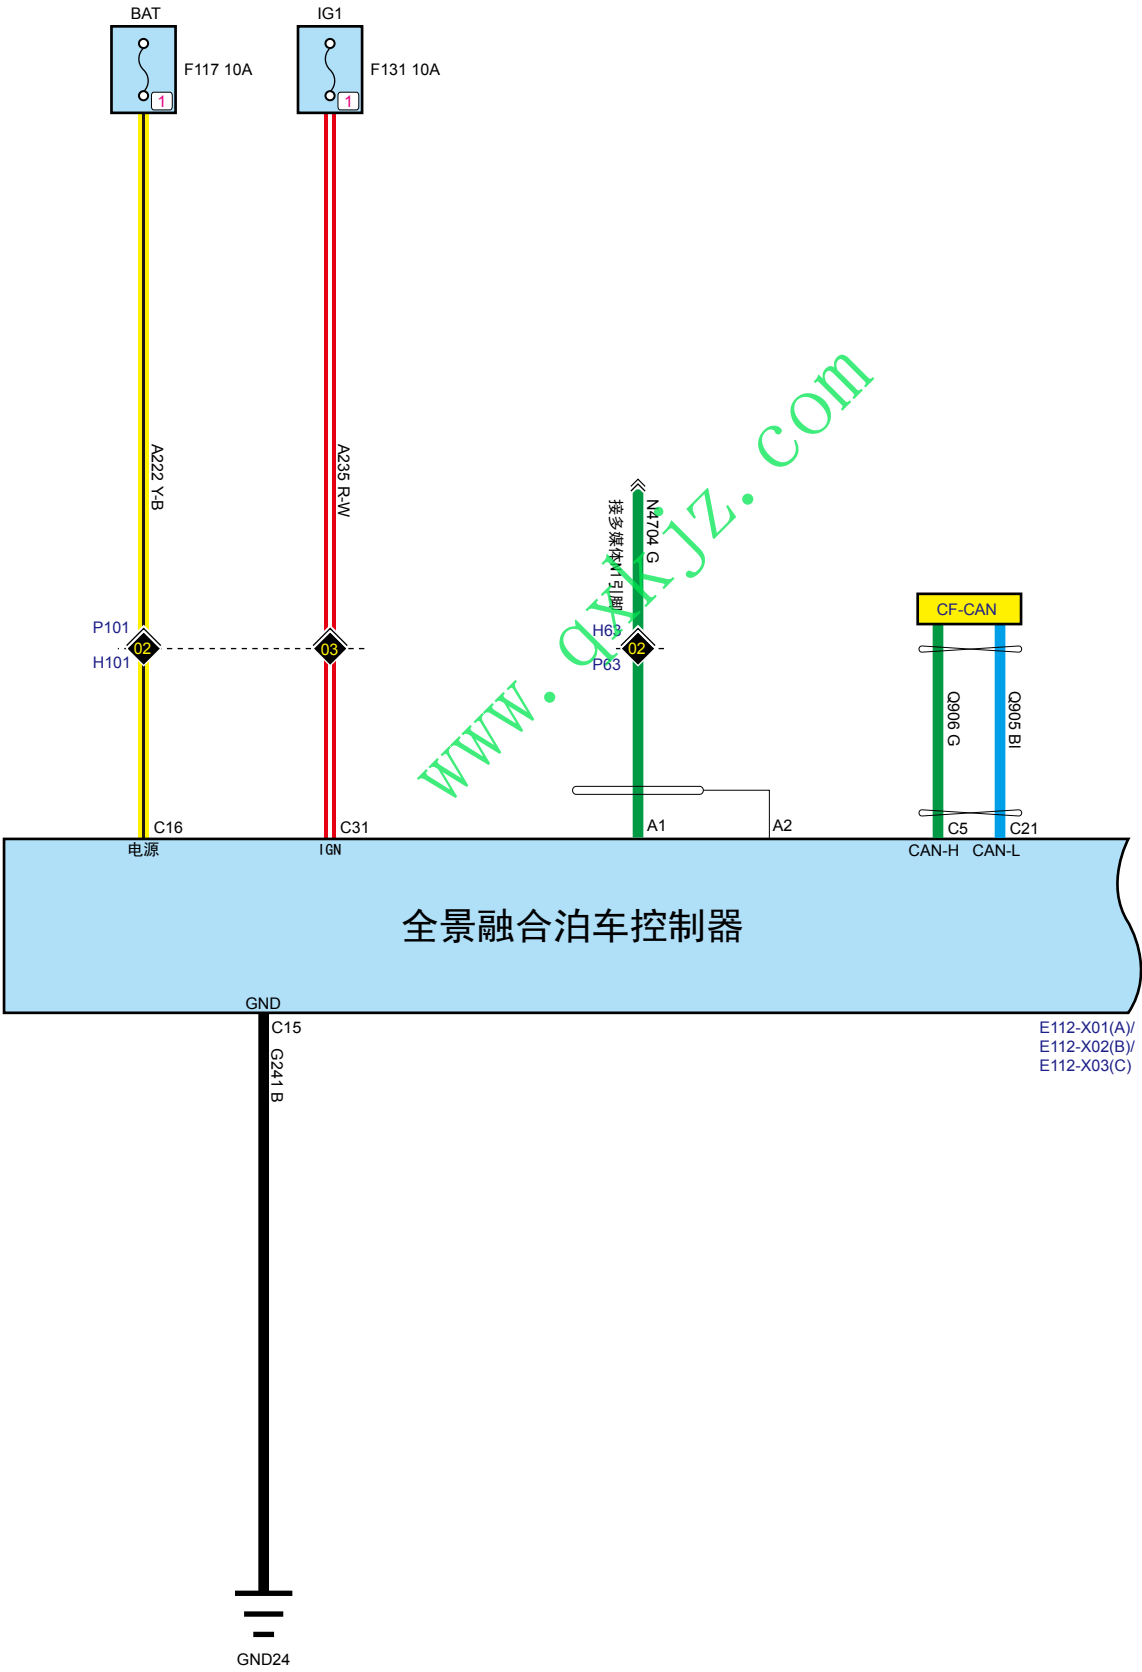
BAT
IG1
1
F117 10A
1
F131 10A
A222 Y-B
A235 R-W
接多媒体11引脚
N4704 G
www.qxkjz.com
P101
02
H101
03
H63
02
P63
CF-CAN
Q906 G
Q905 Bl
C16
C31
A1
A2
C5
C21
电源
IGN
CAN-H
CAN-L
全景融合泊车控制器
GND
C15
G241 B
E112-X01(A)/
E112-X02(B)/
E112-X03(C)
GND24